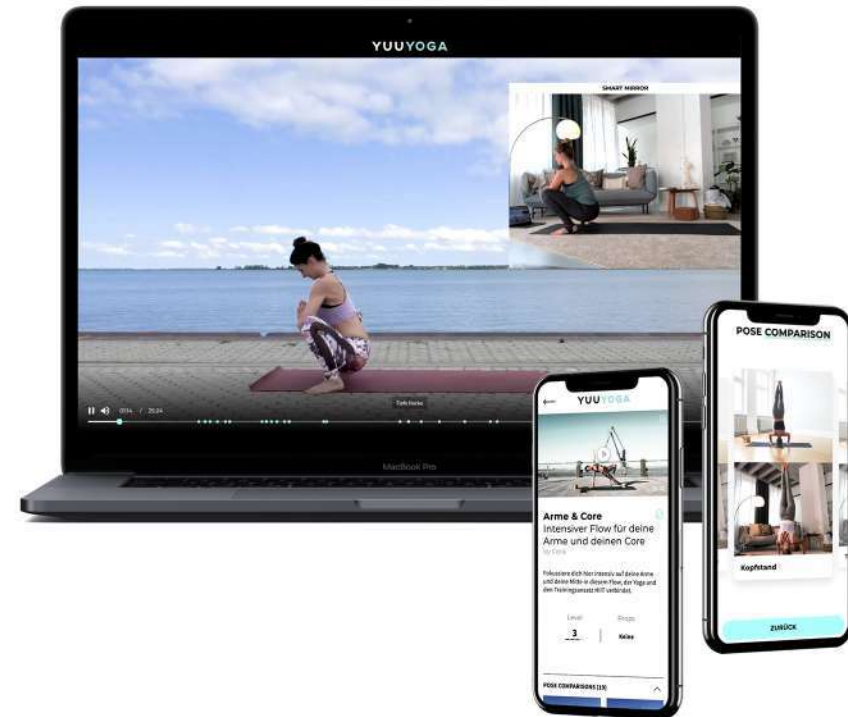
YUUYOGA

SMART MIRROR

0:14 / 25:24

Tiefe Hocke

MacBook Pro

YUUYOGA

Arme & Core
Intensiver Flow für deine Arme und deinen Core
by Cora

Fokussiere dich hier intensiv auf deine Arme und deine Mitte in diesem Flow, der Yoga und den Trainingsansatz HIIT verbindet.

Level
3

Props
Keine

POSE COMPARISONS (13)

POSE COMPARISON

Kopfstand

ZURÜCK